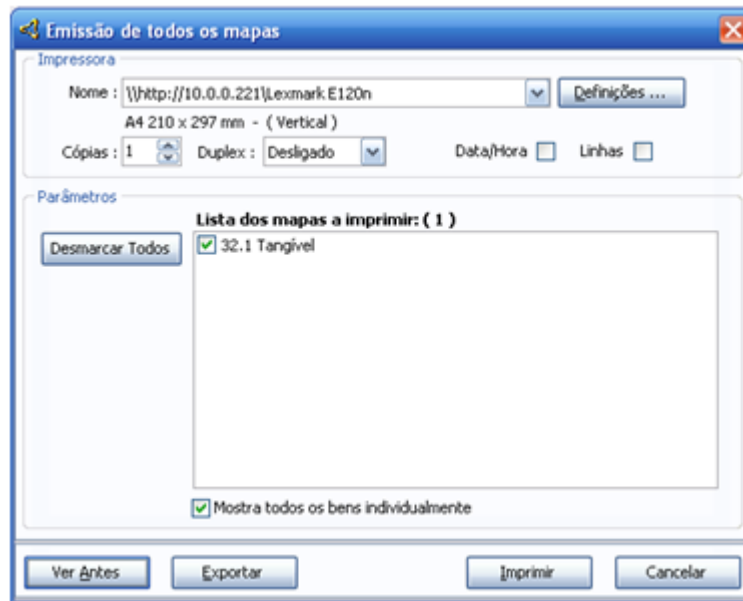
Emissão de todos os mapas

Impressora

Nome : \\http://10.0.0.221\Lexmark E120n

Definições ...

A4 210 x 297 mm - ( Vertical )

Cópias : 1

Duplex : Desligado

Data/Hora

Linhas

Parâmetros

Lista dos mapas a imprimir: ( 1 )

Desmarcar Todos

32.1 Tangível

Mostra todos os bens individualmente

Ver Antes

Exportar

Imprimir

Cancelar